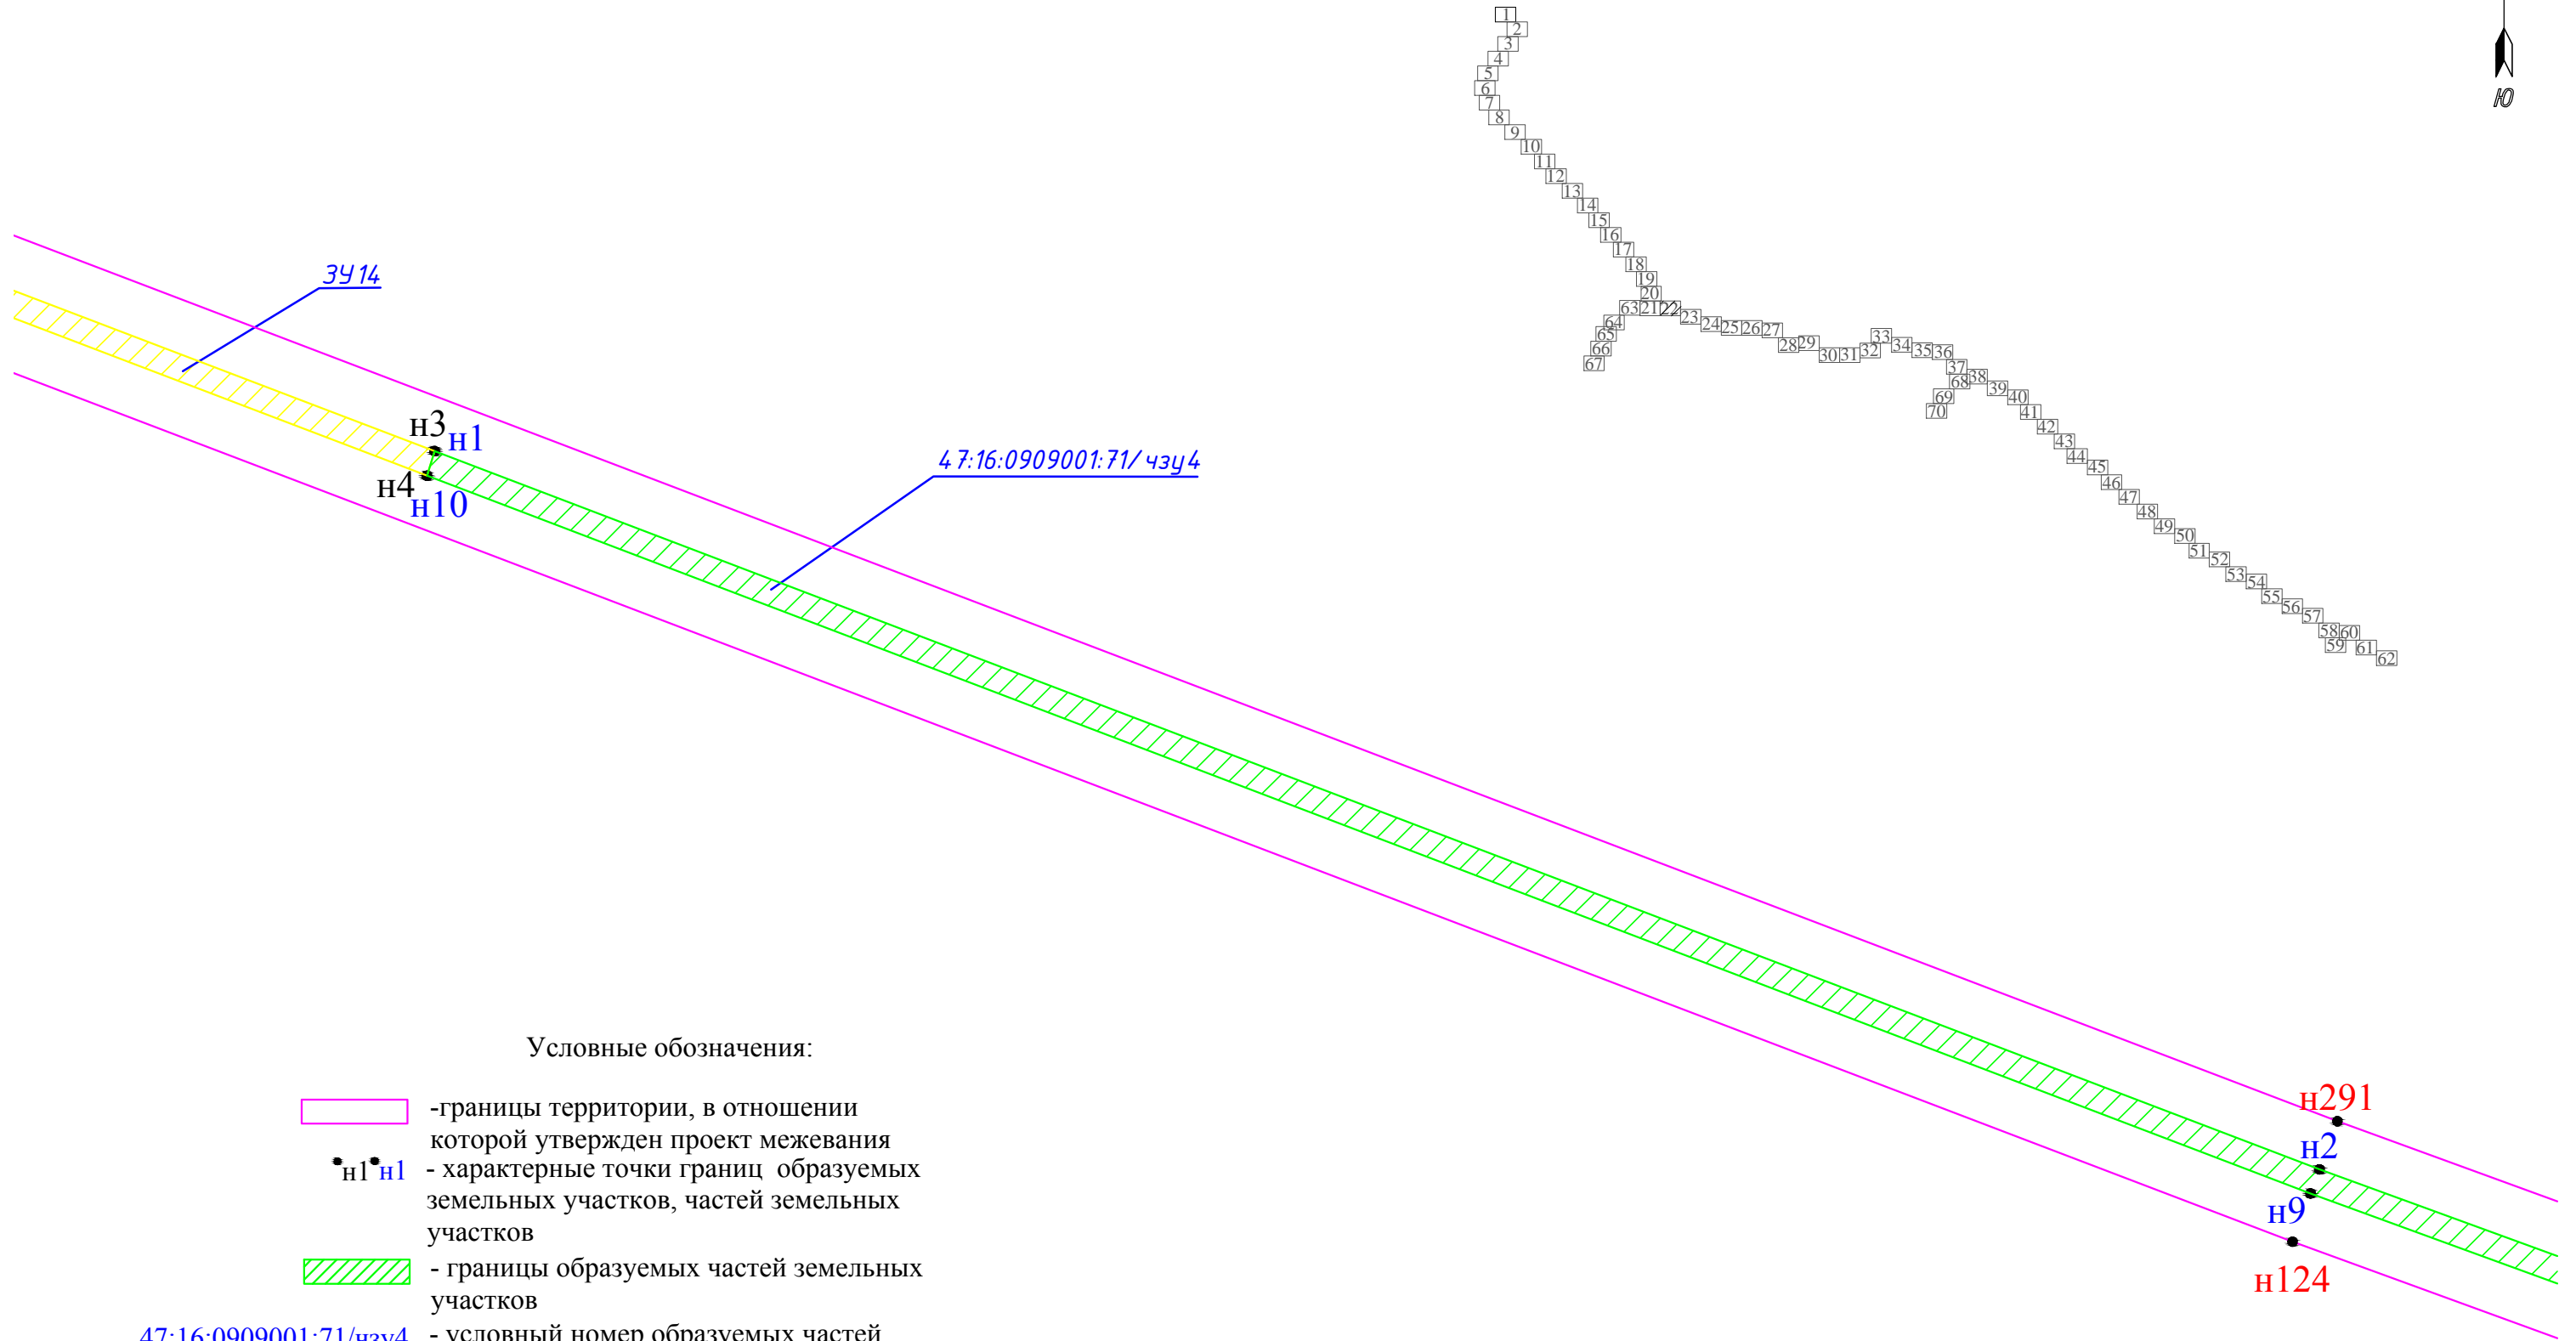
1
2
3
4
5
6
7
8
9
10
11
12
13
14
15
16
17
18
19
20
63 21 22 23 24 25 26 27
64
65
66
67
28 29 30 31 32 33 34 35 36
37
68 38 39 40
69
70
41
42
43
44
45
46
47
48
49 50
51 52
53 54
55 56 57
58 60
59 61 62

Ю

ЗУ14

н3 н1
н4 н10

47:16:0909001:71/чзу4

н291
н2
н9
н124

Условные обозначения:

-границы территории, в отношении которой утвержден проект межевания

н1 н1 - характерные точки границ образуемых земельных участков, частей земельных участков

- границы образуемых частей земельных участков

47:16:0909001:71/чзу4 - условный номер образуемых частей